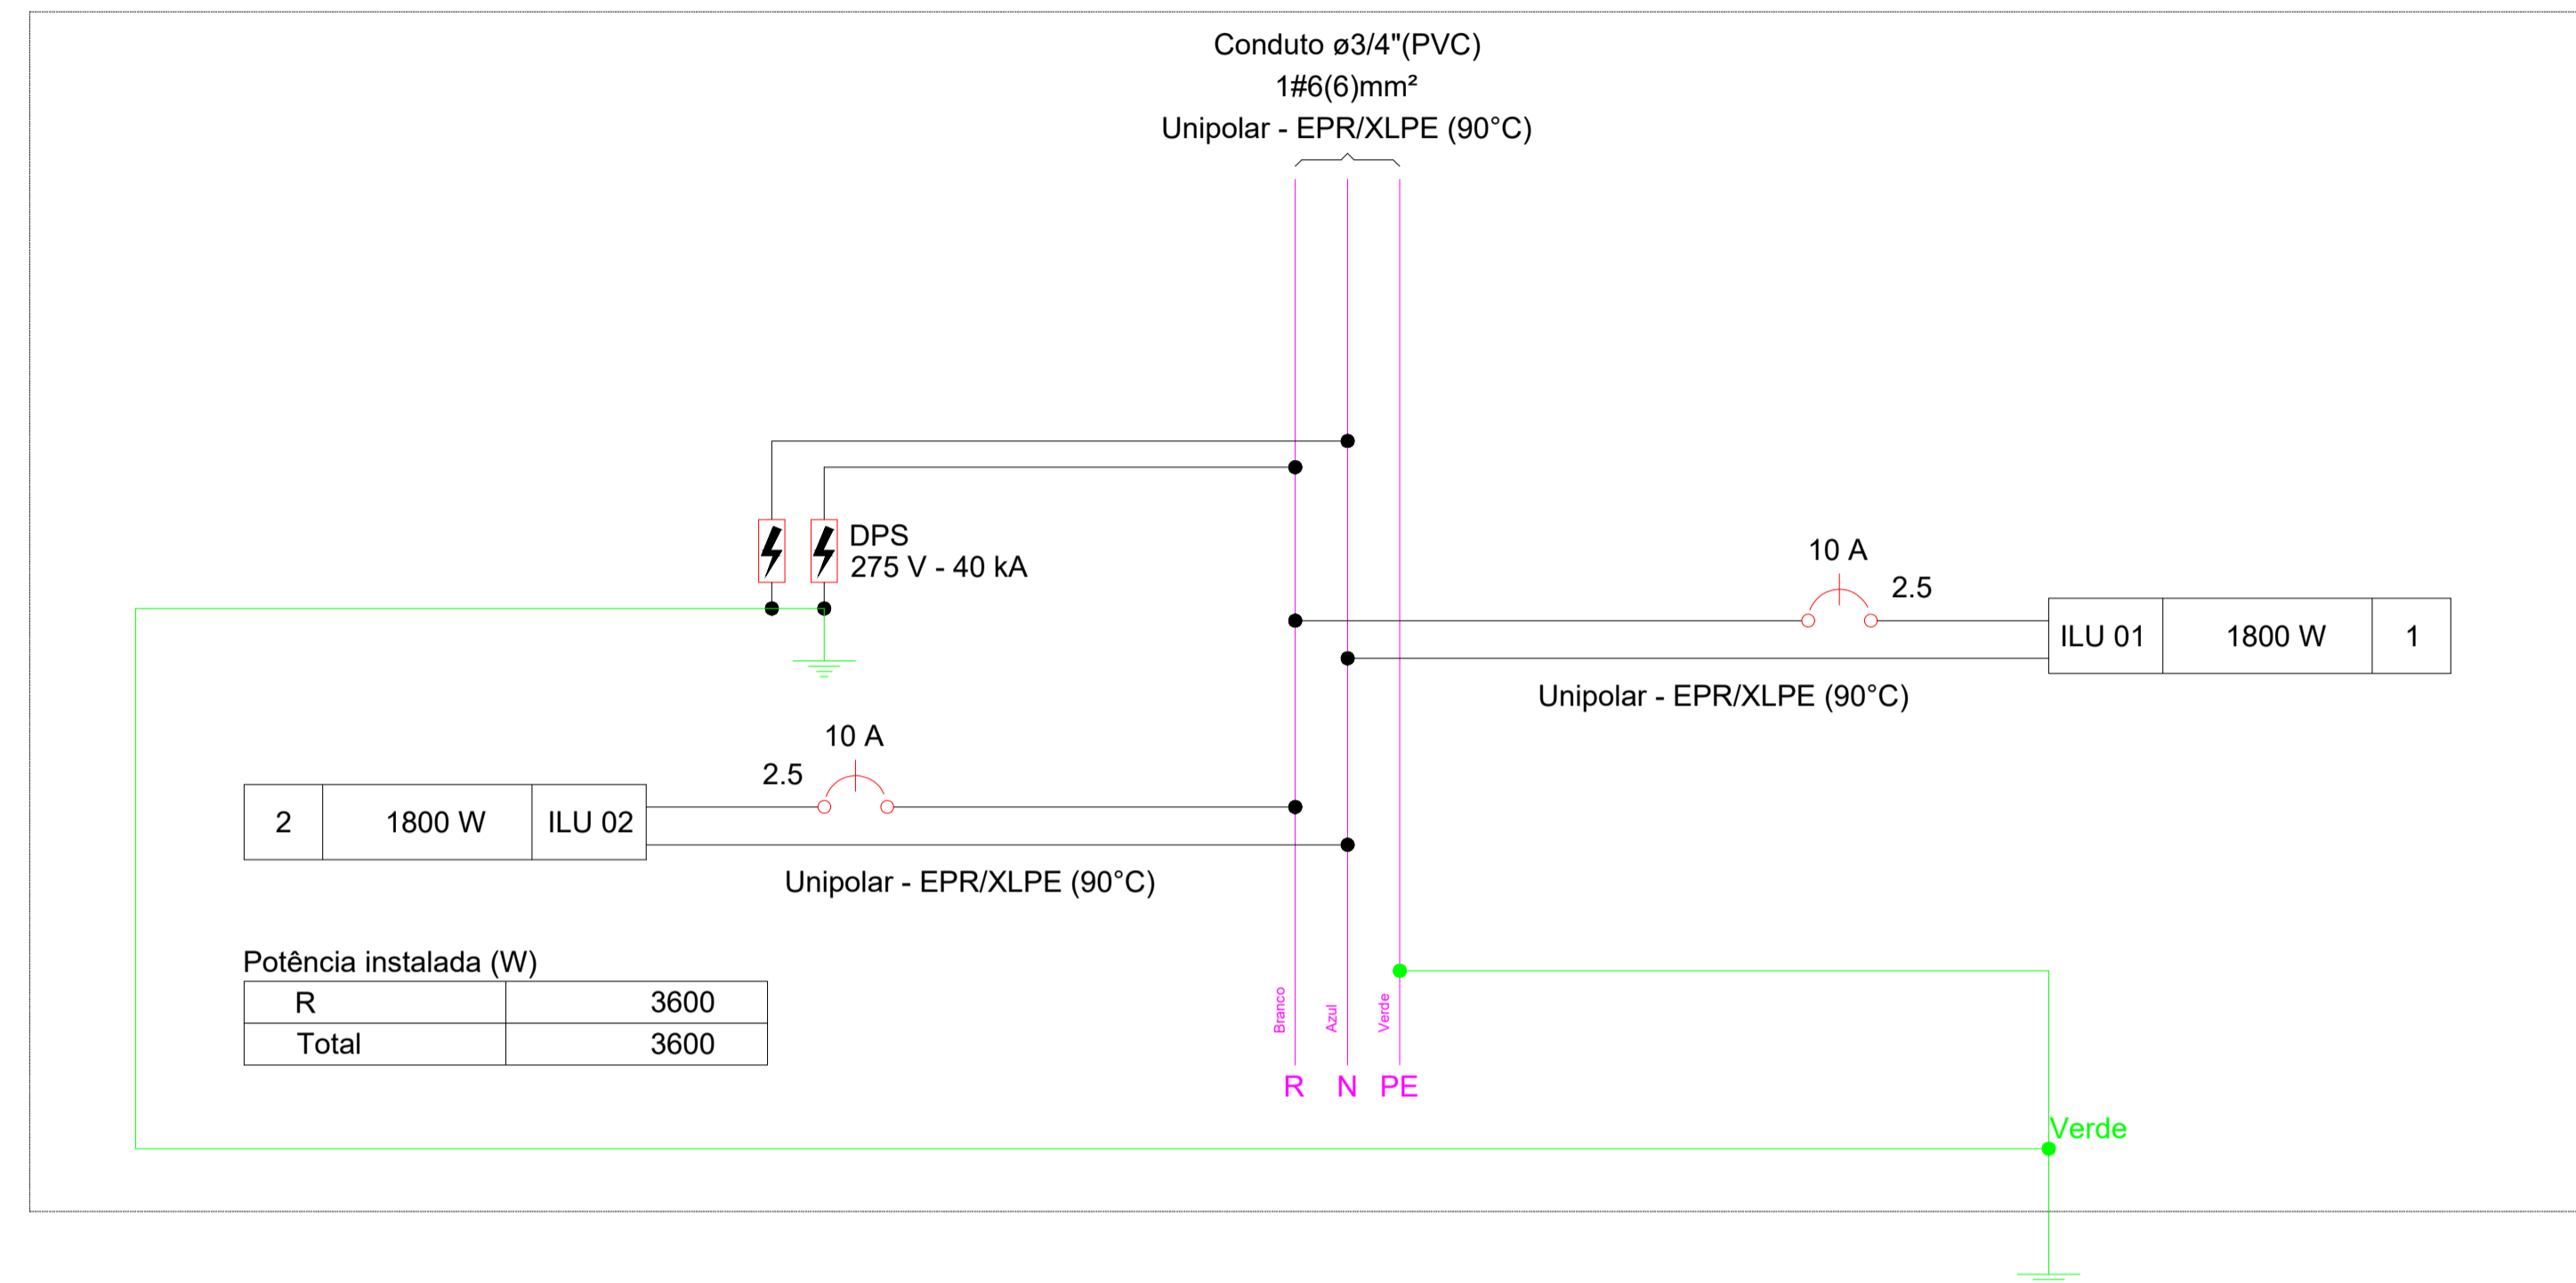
Conduto ø3/4"(PVC)
1#6(6)mm²
Unipolar - EPR/XLPE (90°C)

DPS
275 V - 40 kA

10 A
2.5

| ILU 01 | 1800 W | 1 |
|---|---|---|

Unipolar - EPR/XLPE (90°C)

10 A
2.5

| 2 | 1800 W | ILU 02 |
|---|---|---|

Unipolar - EPR/XLPE (90°C)

Potência instalada (W)

| R | 3600 |
|---|---|
| Total | 3600 |

Branco Azul Verde

R N PE

Verde